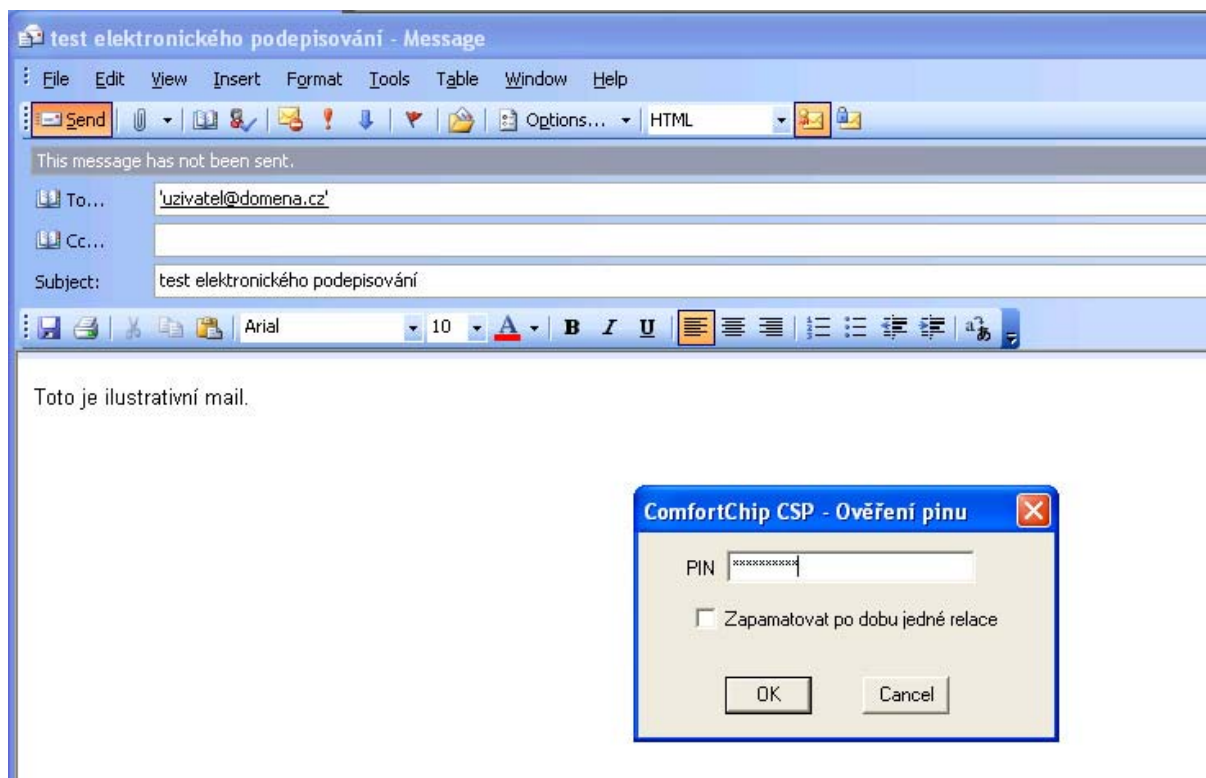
test elektronického podepisování - Message

File Edit View Insert Format Tools Table Window Help

Send Options... HTML

This message has not been sent.

To... 'uzivatel@domena.cz'

Cc...

Subject: test elektronického podepisování

Arial 10 B I U

Toto je ilustrativní mail.

ComfortChip CSP - Ověření pinu

PIN **********

Zapamatovat po dobu jedné relace

OK Cancel